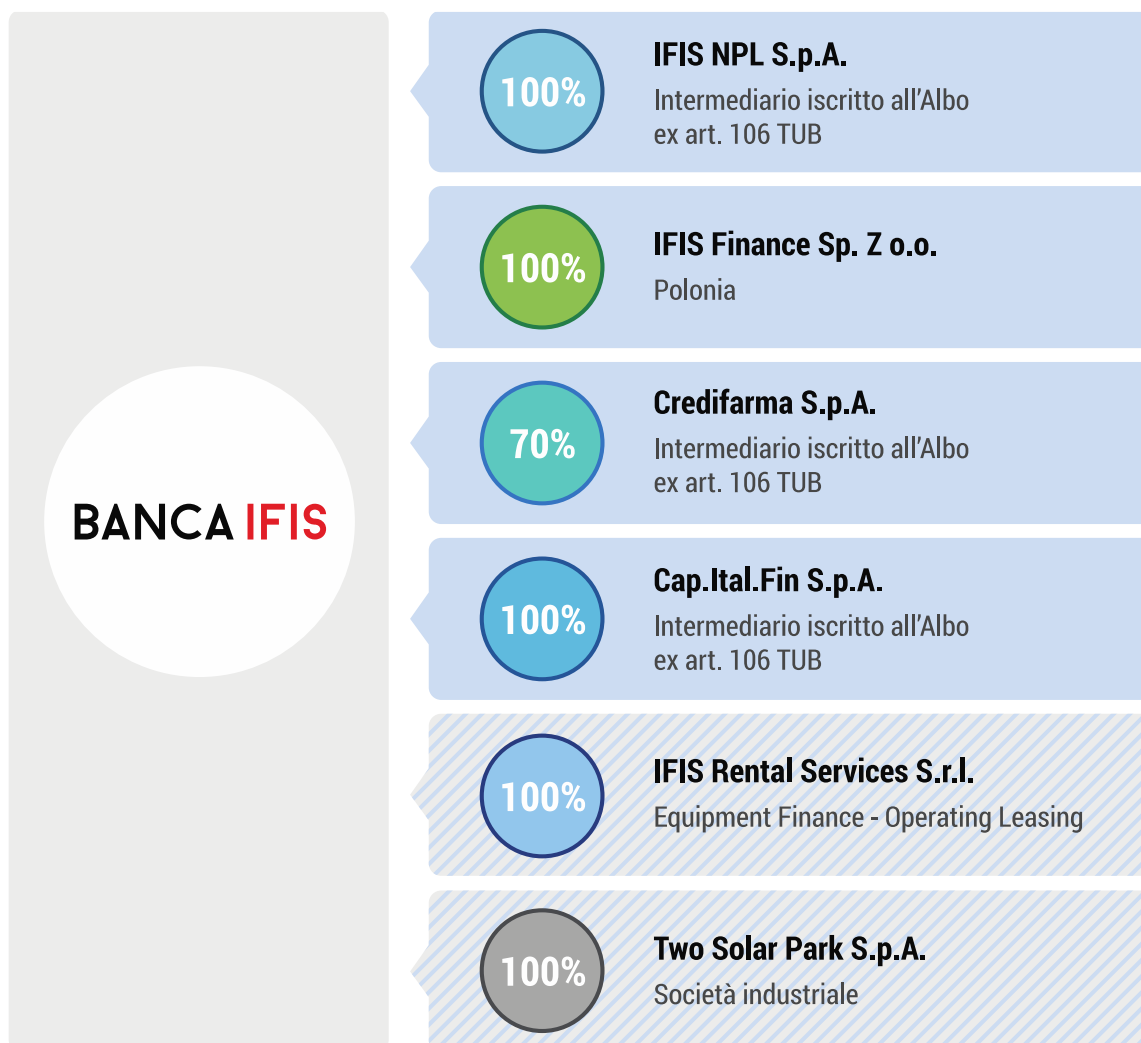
BANCA IFIS

100%
IFIS NPL S.p.A.
Intermediario iscritto all’Albo ex art. 106 TUB

100%
IFIS Finance Sp. Z o.o.
Polonia

70%
Credifarma S.p.A.
Intermediario iscritto all’Albo ex art. 106 TUB

100%
Cap.Ital.Fin S.p.A.
Intermediario iscritto all’Albo ex art. 106 TUB

100%
IFIS Rental Services S.r.l.
Equipment Finance - Operating Leasing

100%
Two Solar Park S.p.A.
Società industriale